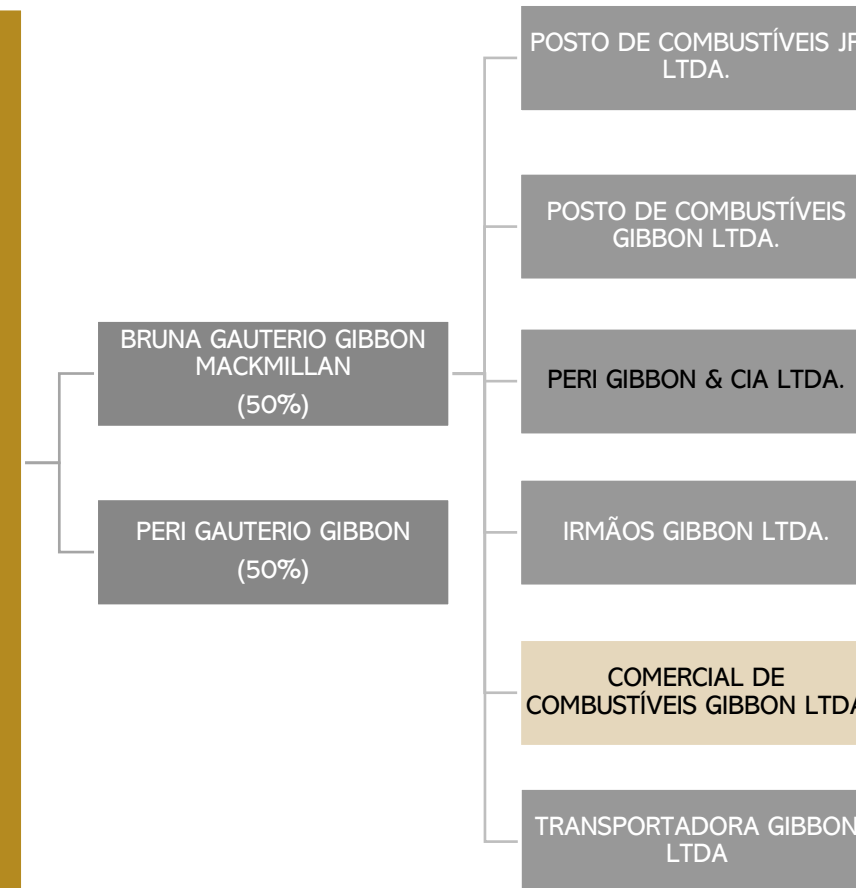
BRUNA GAUTERIO GIBBON MACKMILLAN
(50%)

PERI GAUTERIO GIBBON
(50%)

POSTO DE COMBUSTÍVEIS JP LTDA.

POSTO DE COMBUSTÍVEIS GIBBON LTDA.

PERI GIBBON & CIA LTDA.

IRMÃOS GIBBON LTDA.

COMERCIAL DE COMBUSTÍVEIS GIBBON LTDA

TRANSPORTADORA GIBBON LTDA